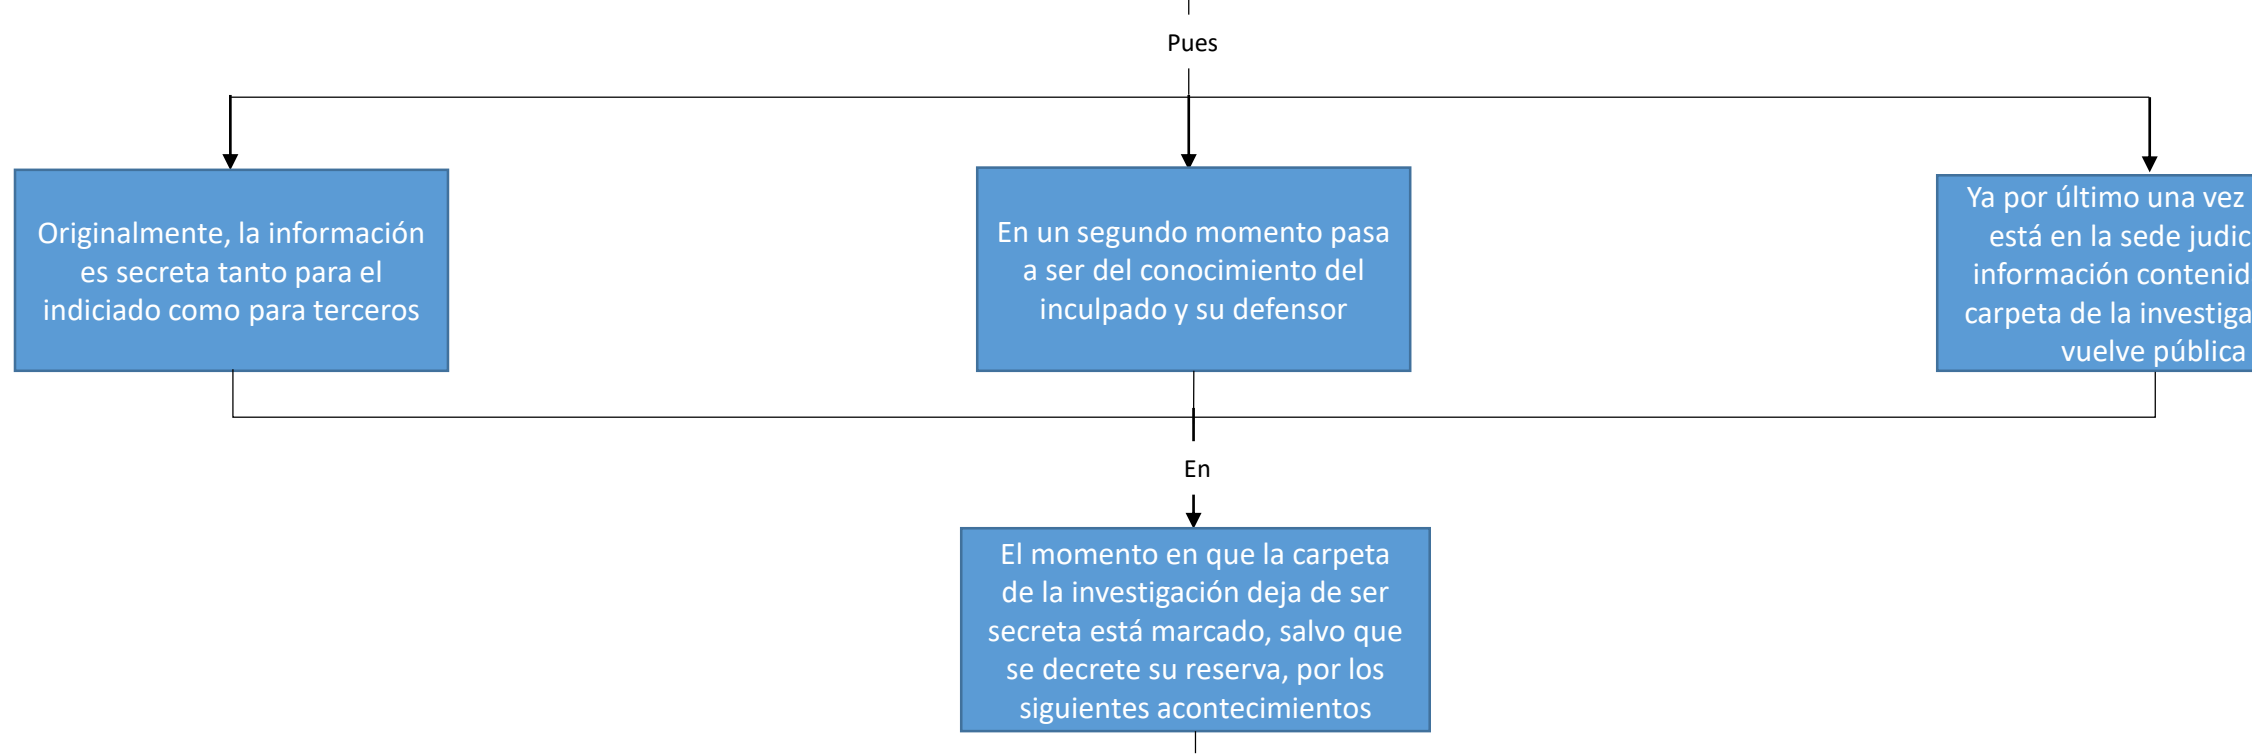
Pues

Originalmente, la información es secreta tanto para el indiciado como para terceros

En un segundo momento pasa a ser del conocimiento del inculpado y su defensor

Ya por último una vez está en la sede judic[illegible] información contenid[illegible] carpeta de la investiga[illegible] vuelve pública

En

El momento en que la carpeta de la investigación deja de ser secreta está marcado, salvo que se decrete su reserva, por los siguientes acontecimientos